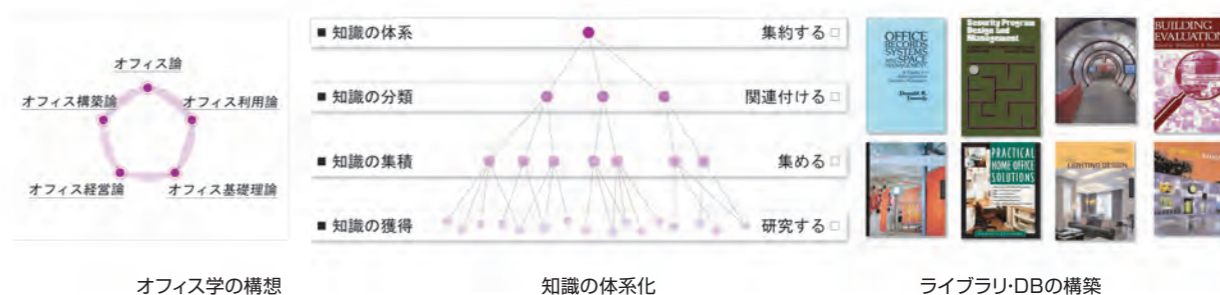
オフィス論
オフィス構築論
オフィス利用論
オフィス経営論
オフィス基礎理論

■ 知識の体系 集約する □
■ 知識の分類 関連付ける □
■ 知識の集積 集める □
■ 知識の獲得 研究する □

OFFICE RECORDS SYSTEMS AND SPACE MANAGEMENT
Donald B. Tweedy

Security Program Design and Management

BUILDING EVALUATION

PRACTICAL HOME OFFICE SOLUTIONS

LIGHTING DESIGN

オフィス学の構想

知識の体系化

ライブラリ・DBの構築